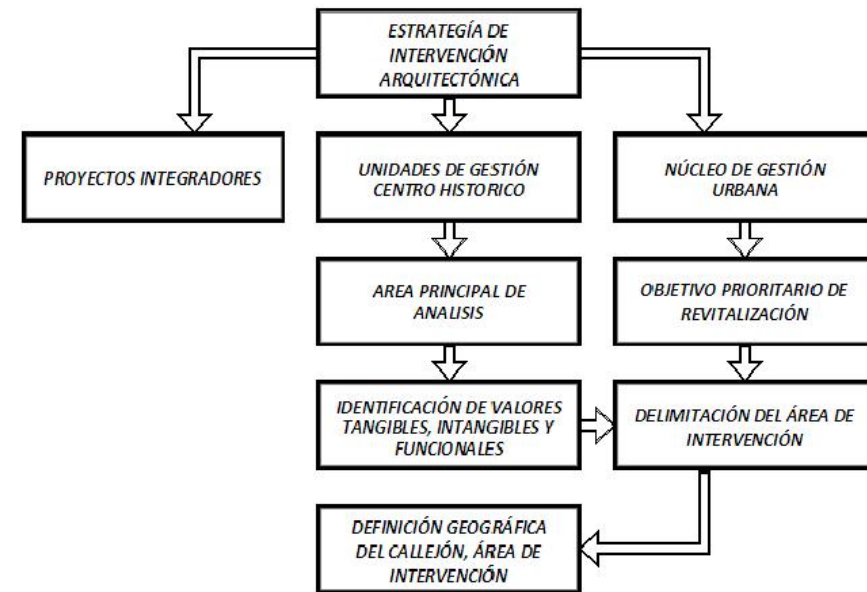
ESTRATEGÍA DE INTERVENCIÓN ARQUITECTÓNICA

PROYECTOS INTEGRADORES

UNIDADES DE GESTIÓN CENTRO HISTORICO

NÚCLEO DE GESTIÓN URBANA

AREA PRINCIPAL DE ANALISIS

OBJETIVO PRIORITARIO DE REVITALIZACIÓN

IDENTIFICACIÓN DE VALORES TANGIBLES, INTANGIBLES Y FUNCIONALES

DELIMITACIÓN DEL ÁREA DE INTERVENCIÓN

DEFINICIÓN GEOGRÁFICA DEL CALLEJÓN, ÁREA DE INTERVENCIÓN